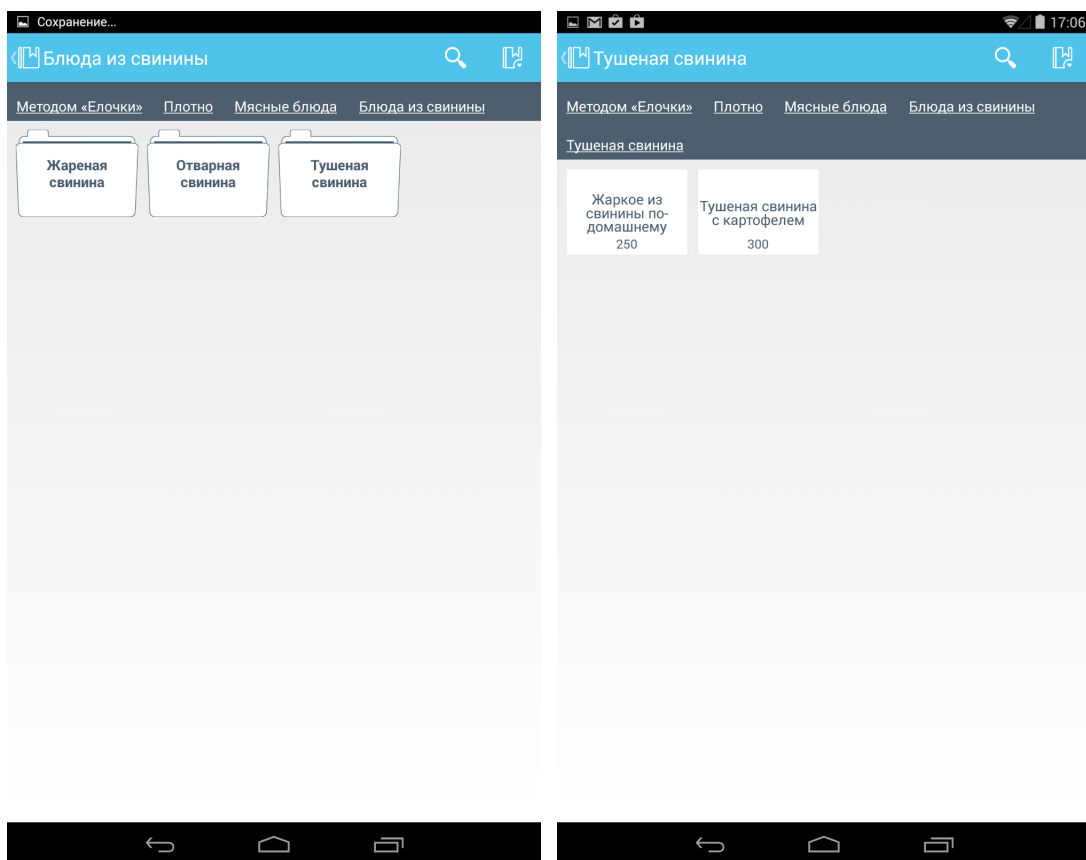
Сохранение...

Блюда из свинины

Методом «Елочки» Плотно Мясные блюда Блюда из свинины

Жареная свинина

Отварная свинина

Тушеная свинина

17:06

Тушеная свинина

Методом «Елочки» Плотно Мясные блюда Блюда из свинины

Тушеная свинина

Жаркое из свинины по-домашнему
250

Тушеная свинина с картофелем
300